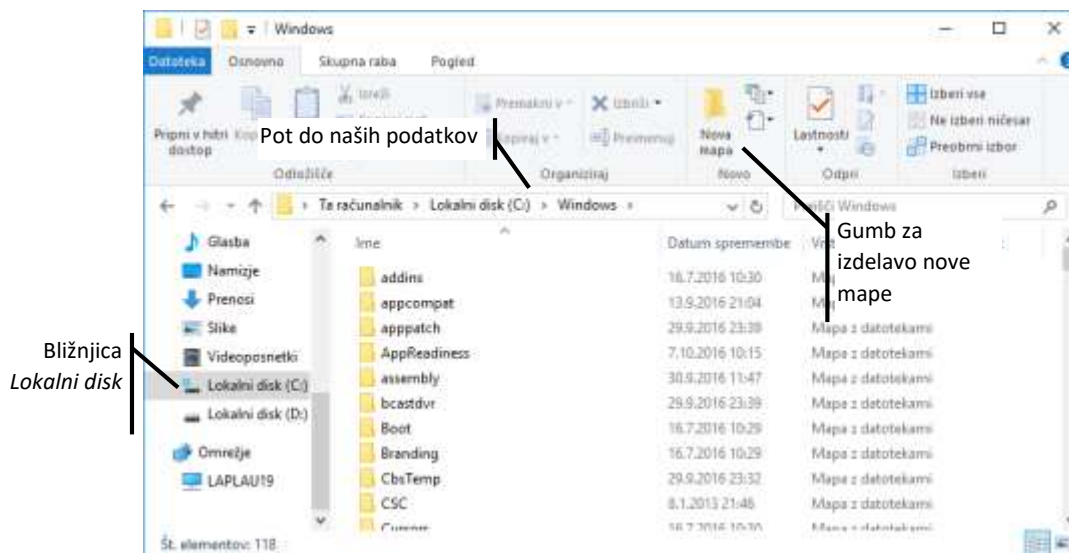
Windows

Datoteka Osnovno Skupna raba Pogled

Pripni v hitri dostop Kopiraj Prilepi Izreži Premakni v Kopiraj v Izbriši Preimenuj Nova mapa Lastnosti Izberi vse Ne izberi ničesar Preobrni izbor

Odložišče Organiziraj Novo Odpri Izberi

Pot do naših podatkov

Ta računalnik › Lokalni disk (C:) › Windows ›

Preišči Windows

Gumb za izdelavo nove mape

Glasba
Namizje
Prenosi
Slike
Videoposnetki
Lokalni disk (C:)
Lokalni disk (D:)
Omrežje
LAPLAU19

Bližnjica *Lokalni disk*

| Ime | Datum spremembe | Vrsta |
|---|---|---|
| addins | 16.7.2016 10:30 | Ma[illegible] |
| appcompat | 13.9.2016 21:04 | Ma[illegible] |
| apppatch | 29.9.2016 23:39 | Mapa z datotekami |
| AppReadiness | 7.10.2016 10:15 | Mapa z datotekami |
| assembly | 30.9.2016 11:47 | Mapa z datotekami |
| bcastdvr | 29.9.2016 23:39 | Mapa z datotekami |
| Boot | 16.7.2016 10:29 | Mapa z datotekami |
| Branding | 16.7.2016 10:29 | Mapa z datotekami |
| CbsTemp | 29.9.2016 23:32 | Mapa z datotekami |
| CSC | 8.1.2013 21:46 | Mapa z datotekami |
| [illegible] | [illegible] | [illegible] |

Št. elementov: 118